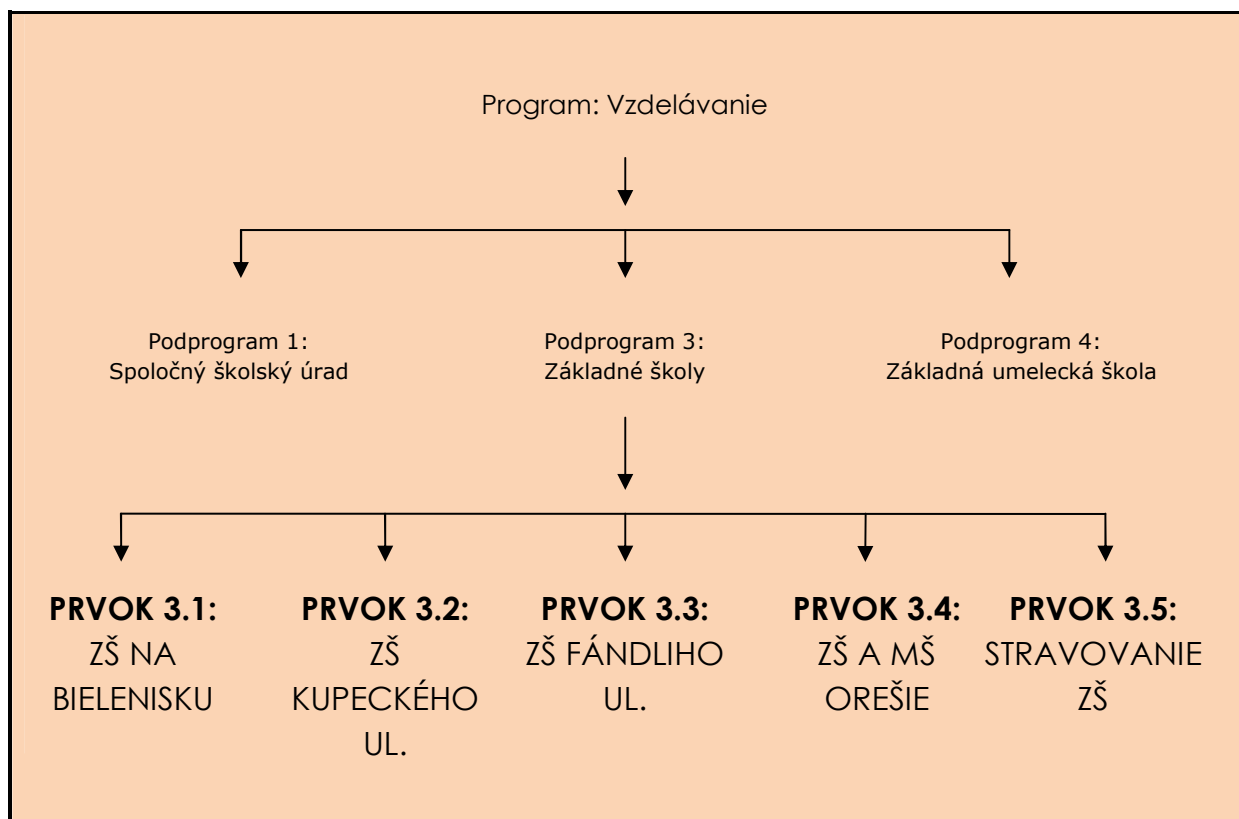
Program: Vzdelávanie

Podprogram 1:
Spoločný školský úrad

Podprogram 3:
Základné školy

Podprogram 4:
Základná umelecká škola

**PRVOK 3.1:**
ZŠ NA BIELENISKU

**PRVOK 3.2:**
ZŠ KUPECKÉHO UL.

**PRVOK 3.3:**
ZŠ FÁNDLIHO UL.

**PRVOK 3.4:**
ZŠ A MŠ OREŠIE

**PRVOK 3.5:**
STRAVOVANIE ZŠ